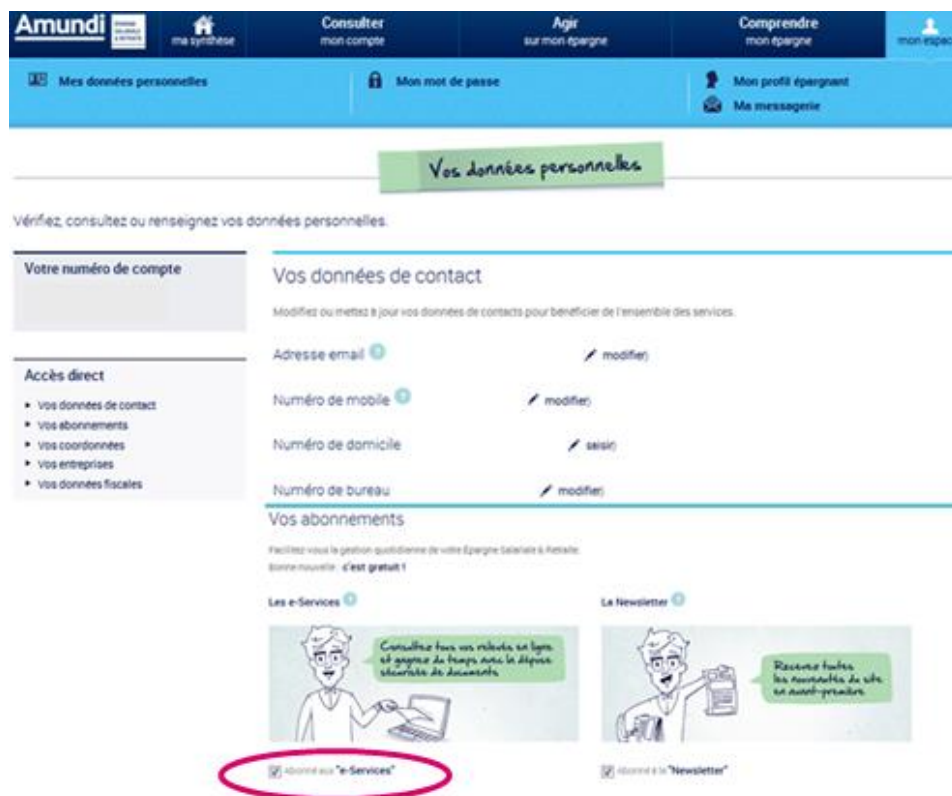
Amundi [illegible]

ma synthèse

Consulter
mon compte

Agir
sur mon épargne

Comprendre
mon épargne

mon espace

Mes données personnelles

Mon mot de passe

Mon profil épargnant

Ma messagerie

Vos données personnelles

Vérifiez, consultez ou renseignez vos données personnelles.

Votre numéro de compte

Accès direct
▸ Vos données de contact
▸ Vos abonnements
▸ Vos coordonnées
▸ Vos entreprises
▸ Vos données fiscales

Vos données de contact

Modifiez ou mettez à jour vos données de contacts pour bénéficier de l'ensemble des services.

Adresse email
modifier

Numéro de mobile
modifier

Numéro de domicile
saisir

Numéro de bureau
modifier

Vos abonnements

Facilitez-vous la gestion quotidienne de votre Epargne Salariale & Retraite.
Bonne nouvelle : c'est gratuit !

Les e-Services

Consultez tous vos relevés en ligne et gagnez du temps avec le dépôt sécurisé de documents

La Newsletter

Recevez toutes les nouveautés du site en avant-première

Abonné aux "e-Services"

Abonné à la "Newsletter"